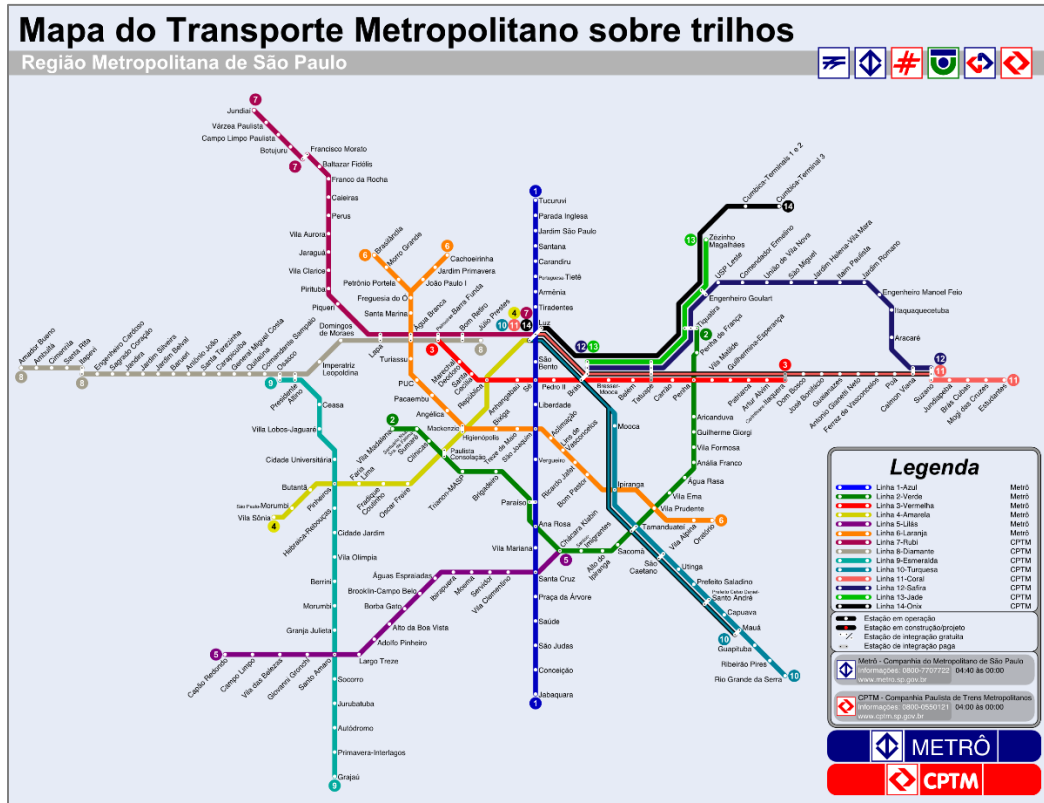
Mapa do Transporte Metropolitano sobre trilhos

Região Metropolitana de São Paulo

7 Jundiaí
Várzea Paulista
Campo Limpo Paulista
Botujuru
Francisco Morato
7 Baltazar Fidélis
Franco da Rocha
Caieiras
Perus
Vila Aurora
Jaraguá
Vila Clarice
Pirituba
Piqueri
Domingos de Moraes
Lapa
Imperatriz Leopoldina

8 Amador Bueno
Ambuitá
Cimenrita
Santa Rita
Itapevi
8 Engenheiro Cardoso
Sagrado Coração
Jandira
Jardim Silveira
Jardim Belval
Barueri
Antonio João
Santa Terezinha
Carapicuíba
General Miguel Costa
Quitaúna
Comandante Sampaio
Osasco

9 Presidente Altino
Ceasa
Villa Lobos-Jaguaré
Cidade Universitária
Pinheiros
Hebraica Rebouças
Cidade Jardim
Vila Olímpia
Berrini
Morumbi
Granja Julieta
Santo Amaro
Socorro
Jurubatuba
Autódromo
Primavera-Interlagos
Grajaú 9

6 Brasilândia
Morro Grande
6 Cachoeirinha
Jardim Primavera
Petrônio Portela
João Paulo I
Freguesia do Ó
Santa Marina
Água Branca
Pompeia
Barra Funda
Bom Retiro
Júlio Prestes
Turiassu
PUC
Pacaembu
Angélica
Higienópolis
Marechal Deodoro
Santa Cecília
República
Anhangabaú
Sé
Bela Vista
Treze de Maio
São Joaquim

1 Tucuruvi
Parada Inglesa
Jardim São Paulo
Santana
Carandiru
Portuguesa Tietê
Armênia
Tiradentes
Luz
São Bento
Pedro II
Liberdade
Vergueiro
Paraíso
Ana Rosa
Vila Mariana
Santa Cruz
Praça da Árvore
Saúde
São Judas
Conceição
Jabaquara 1

2 Vila Madalena
Sumaré
Clínicas
Mackenzie
Paulista
Consolação
Trianon-MASP
Brigadeiro
Chácara Klabin
Imigrantes
Alto do Ipiranga
Sacomã
Tamanduateí
Vila Prudente

4 Luz
Faria Lima
Fradique Coutinho
Oscar Freire
Butantã
São Paulo Morumbi
Vila Sônia 4

5 Capão Redondo
Campo Limpo
Vila das Belezas
Giovanni Gronchi
Largo Treze
Adolfo Pinheiro
Alto da Boa Vista
Borba Gato
Brooklin-Campo Belo
Águas Espraiadas
Ibirapuera
Moema
Servidor
Vila Clementino
5

6 Aclimação
Lins de Vasconcelos
Ricardo Jafet
Bom Pastor
Ipiranga
Oratório 6

Brás
Brasser-Mooca
Belém
Tatuapé
Carrão
Penha
Patriarca
Artur Alvim
Corinthians-Itaquera
Dom Bosco
José Bonifácio
Guaianases
Antonio Gianetti Neto
Ferraz de Vasconcelos
Poá
Calmon Viana
Suzano
Jundiapeba
Braz Cubas
Mogi das Cruzes
Estudantes 11

Mooca
Arincanduva
Guilherme Giorgi
Anália Franco
Água Rasa
Vila Ema
Vila Alpina
São Caetano
Utinga
Prefeito Saladino
Prefeito Celso Daniel-Santo André
Capuava
Mauá
10 Guapituba
Ribeirão Pires
Rio Grande da Serra 10

13 Zezinho Magalhães
USP Leste
Comendador Ermelino
São Miguel
União de Vila Nova
Jardim Helena-Vila Mara
Itaim Paulista
Jardim Romano
Engenheiro Manoel Feio
Itaquaquecetuba
Aracaré
12
Engenheiro Goulart
Tiquatira
Penha de França
Vila Matilde
Guilherme-Esperança
Cumbica-Terminais 1 e 2
Cumbica-Terminal 3 14
2 3 12 13 10 11 7 14

Legenda
| Linha | Operador |
|---|---|
| Linha 1-Azul | Metrô |
| Linha 2-Verde | Metrô |
| Linha 3-Vermelha | Metrô |
| Linha 4-Amarela | Metrô |
| Linha 5-Lilás | Metrô |
| Linha 6-Laranja | Metrô |
| Linha 7-Rubi | CPTM |
| Linha 8-Diamante | CPTM |
| Linha 9-Esmeralda | CPTM |
| Linha 10-Turquesa | CPTM |
| Linha 11-Coral | CPTM |
| Linha 12-Safira | CPTM |
| Linha 13-Jade | CPTM |
| Linha 14-Ônix | CPTM |

Estação em operação
Estação em construção/projeto
Estação de integração gratuita
Estação de integração paga

Metrô - Companhia do Metropolitano de São Paulo
Informações: 0800-7707722 04:40 às 00:00
www.metro.sp.gov.br

CPTM - Companhia Paulista de Trens Metropolitanos
Informações: 0800-0550121 04:00 às 00:00
www.cptm.sp.gov.br

METRÔ
CPTM